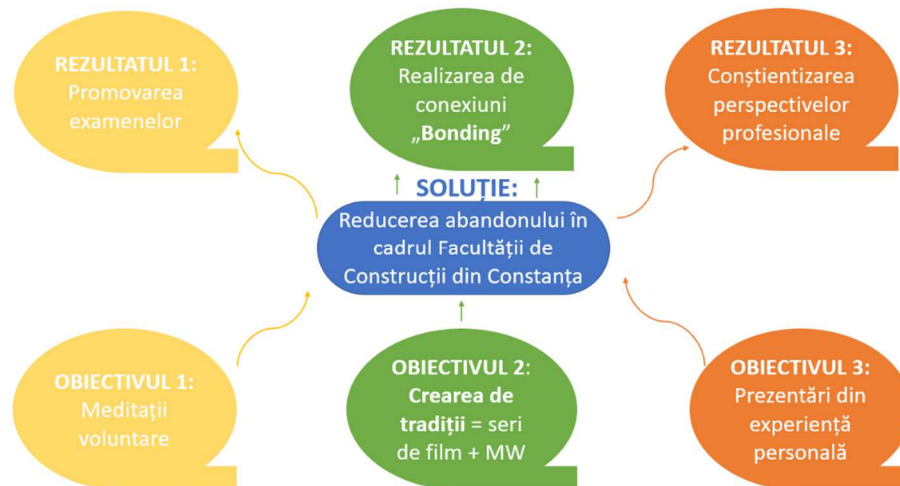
REZULTATUL 1:
Promovarea examenelor

REZULTATUL 2:
Realizarea de conexiuni „Bonding”

REZULTATUL 3:
Conștientizarea perspectivelor profesionale

SOLUȚIE:
Reducerea abandonului în cadrul Facultății de Construcții din Constanța

OBIECTIVUL 1:
Meditații voluntare

OBIECTIVUL 2:
Crearea de tradiții = seri de film + MW

OBIECTIVUL 3:
Prezentări din experiență personală